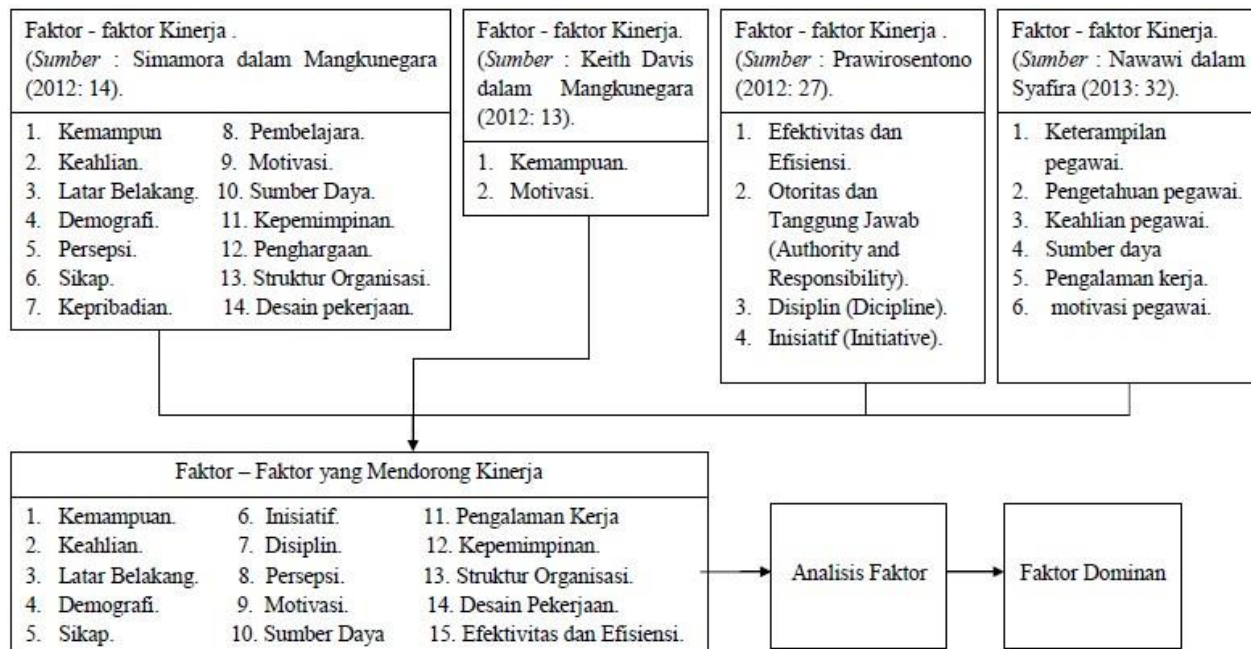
Faktor - faktor Kinerja .
(*Sumber* : Simamora dalam Mangkunegara (2012: 14).

1. Kemampun
2. Keahlian.
3. Latar Belakang.
4. Demografi.
5. Persepsi.
6. Sikap.
7. Kepribadian.
8. Pembelajara.
9. Motivasi.
10. Sumber Daya.
11. Kepemimpinan.
12. Penghargaan.
13. Struktur Organisasi.
14. Desain pekerjaan.

Faktor - faktor Kinerja.
(*Sumber* : Keith Davis dalam Mangkunegara (2012: 13).

1. Kemampuan.
2. Motivasi.

Faktor - faktor Kinerja .
(*Sumber* : Prawirosentono (2012: 27).

1. Efektivitas dan Efisiensi.
2. Otoritas dan Tanggung Jawab (Authority and Responsibility).
3. Disiplin (Dicipline).
4. Inisiatif (Initiative).

Faktor - faktor Kinerja.
(*Sumber* : Nawawi dalam Syafira (2013: 32).

1. Keterampilan pegawai.
2. Pengetahuan pegawai.
3. Keahlian pegawai.
4. Sumber daya
5. Pengalaman kerja.
6. motivasi pegawai.

Faktor – Faktor yang Mendorong Kinerja

1. Kemampuan.
2. Keahlian.
3. Latar Belakang.
4. Demografi.
5. Sikap.
6. Inisiatif.
7. Disiplin.
8. Persepsi.
9. Motivasi.
10. Sumber Daya
11. Pengalaman Kerja
12. Kepemimpinan.
13. Struktur Organisasi.
14. Desain Pekerjaan.
15. Efektivitas dan Efisiensi.

Analisis Faktor

Faktor Dominan